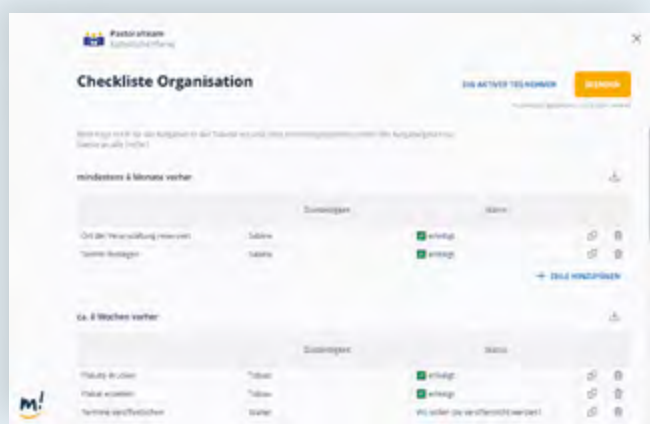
Pastoralteam
Katholische Pfarrei

Checkliste Organisation

EIN AKTIVER TEILNEHMER

BEENDEN

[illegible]

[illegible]

mindestens 6 Monate vorher

| | Zuständigkeit | Status |
|---|---|---|
| Ort der Veranstaltung reservieren | Sabine | erledigt |
| Termin festlegen | Sabine | erledigt |

+ ZEILE HINZUFÜGEN

ca. 6 Wochen vorher

| | Zuständigkeit | Status |
|---|---|---|
| Flakate drucken | Tobias | erledigt |
| Plakat erstellen | Tobias | erledigt |
| Termine veröffentlichen | Stefan | Wo sollen sie veröffentlicht werden? |

m!